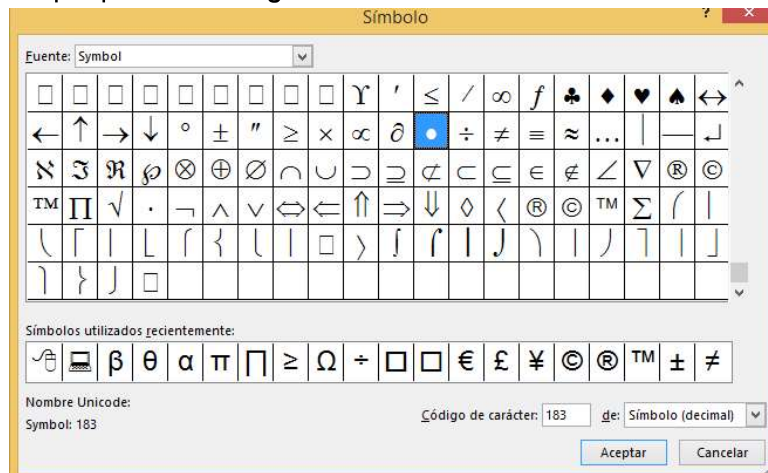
Símbolo

Fuente: Symbol

| □ | □ | □ | □ | □ | □ | □ | □ | □ | ϒ | ′ | ≤ | ⁄ | ∞ | ƒ | ♣ | ♦ | ♥ | ♠ | ↔ |
|---|---|---|---|---|---|---|---|---|---|---|---|---|---|---|---|---|---|---|---|
| ← | ↑ | → | ↓ | ° | ± | ″ | ≥ | × | ∝ | ∂ | • | ÷ | ≠ | ≡ | ≈ | … | ⏐ | ⎯ | ↵ |
| ℵ | ℑ | ℜ | ℘ | ⊗ | ⊕ | ∅ | ∩ | ∪ | ⊃ | ⊇ | ⊄ | ⊂ | ⊆ | ∈ | ∉ | ∠ | ∇ | ® | © |
| ™ | ∏ | √ | · | ¬ | ∧ | ∨ | ⇔ | ⇐ | ⇑ | ⇒ | ⇓ | ◊ | 〈 | ® | © | ™ | ∑ | ⎛ | ⎜ |
| ⎝ | ⎡ | ⎢ | ⎣ | ⎧ | ⎨ | ⎩ | ⎪ | □ | 〉 | ∫ | ⌠ | ⎮ | ⌡ | ⎞ | ⎟ | ⎠ | ⎤ | ⎥ | ⎦ |
| ⎫ | ⎬ | ⎭ | □ | | | | | | | | | | | | | | | | |

Símbolos utilizados recientemente:

| 🖱 | 💻 | β | θ | α | π | ∏ | ≥ | Ω | ÷ | □ | □ | € | £ | ¥ | © | ® | ™ | ± | ≠ |
|---|---|---|---|---|---|---|---|---|---|---|---|---|---|---|---|---|---|---|---|

Nombre Unicode:
Symbol: 183

Código de carácter: 183 de: Símbolo (decimal)

Aceptar Cancelar